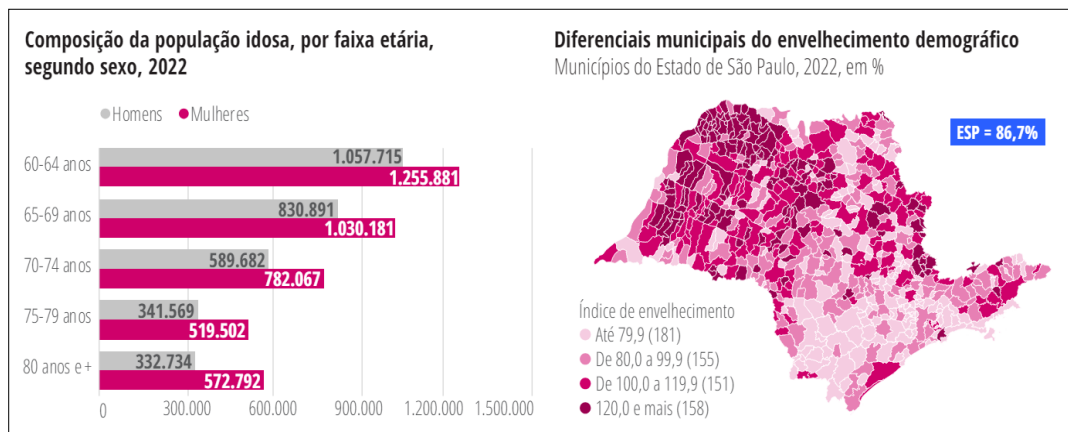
Composição da população idosa, por faixa etária, segundo sexo, 2022

Homens Mulheres

| | Homens | Mulheres |
|---|---|---|
| 60-64 anos | 1.057.715 | 1.255.881 |
| 65-69 anos | 830.891 | 1.030.181 |
| 70-74 anos | 589.682 | 782.067 |
| 75-79 anos | 341.569 | 519.502 |
| 80 anos e + | 332.734 | 572.792 |

0 300.000 600.000 900.000 1.200.000 1.500.000

Diferenciais municipais do envelhecimento demográfico
Municípios do Estado de São Paulo, 2022, em %

ESP = 86,7%

Índice de envelhecimento
Até 79,9 (181)
De 80,0 a 99,9 (155)
De 100,0 a 119,9 (151)
120,0 e mais (158)